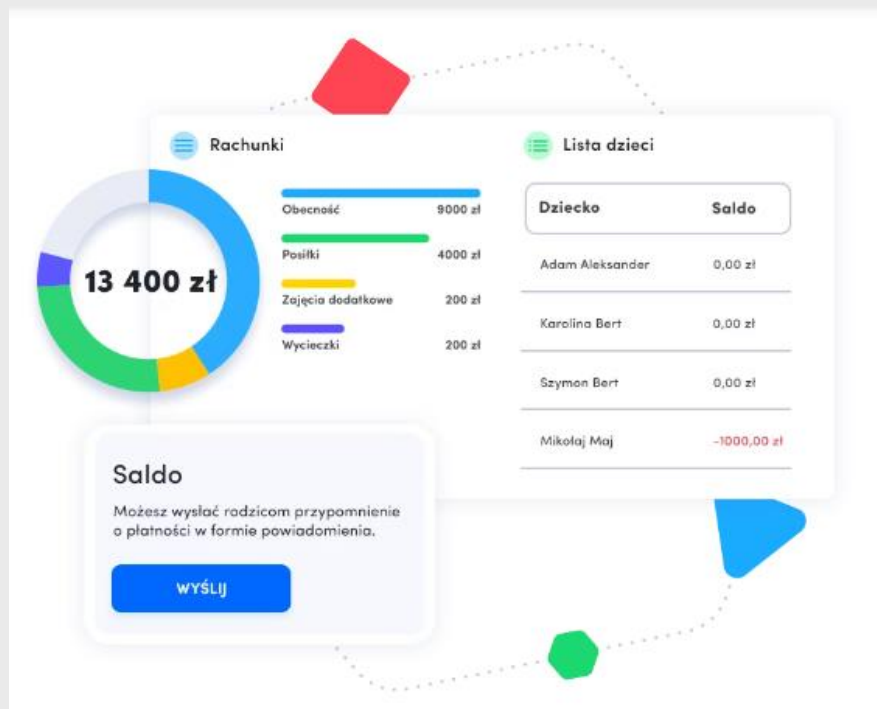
Rachunki

13 400 zł

Obecność 9000 zł

Posiłki 4000 zł

Zajęcia dodatkowe 200 zł

Wycieczki 200 zł

Lista dzieci

| Dziecko | Saldo |
|---|---|
| Adam Aleksander | 0,00 zł |
| Karolina Bert | 0,00 zł |
| Szymon Bert | 0,00 zł |
| Mikołaj Maj | -1000,00 zł |

Saldo

Możesz wysłać rodzicom przypomnienie o płatności w formie powiadomienia.

WYŚLIJ